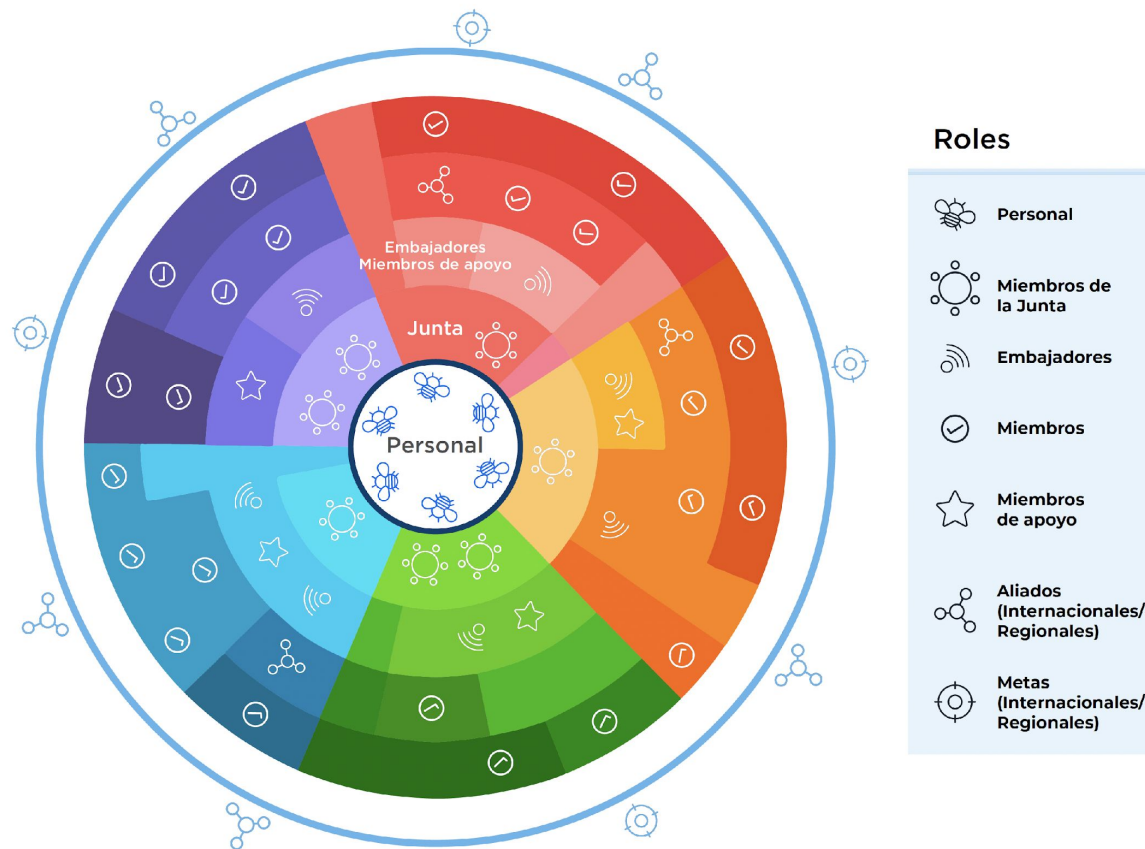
Embajadores
Miembros de apoyo

Junta

Personal

Roles

Personal

Miembros de la Junta

Embajadores

Miembros

Miembros de apoyo

Aliados (Internacionales/ Regionales)

Metas (Internacionales/ Regionales)